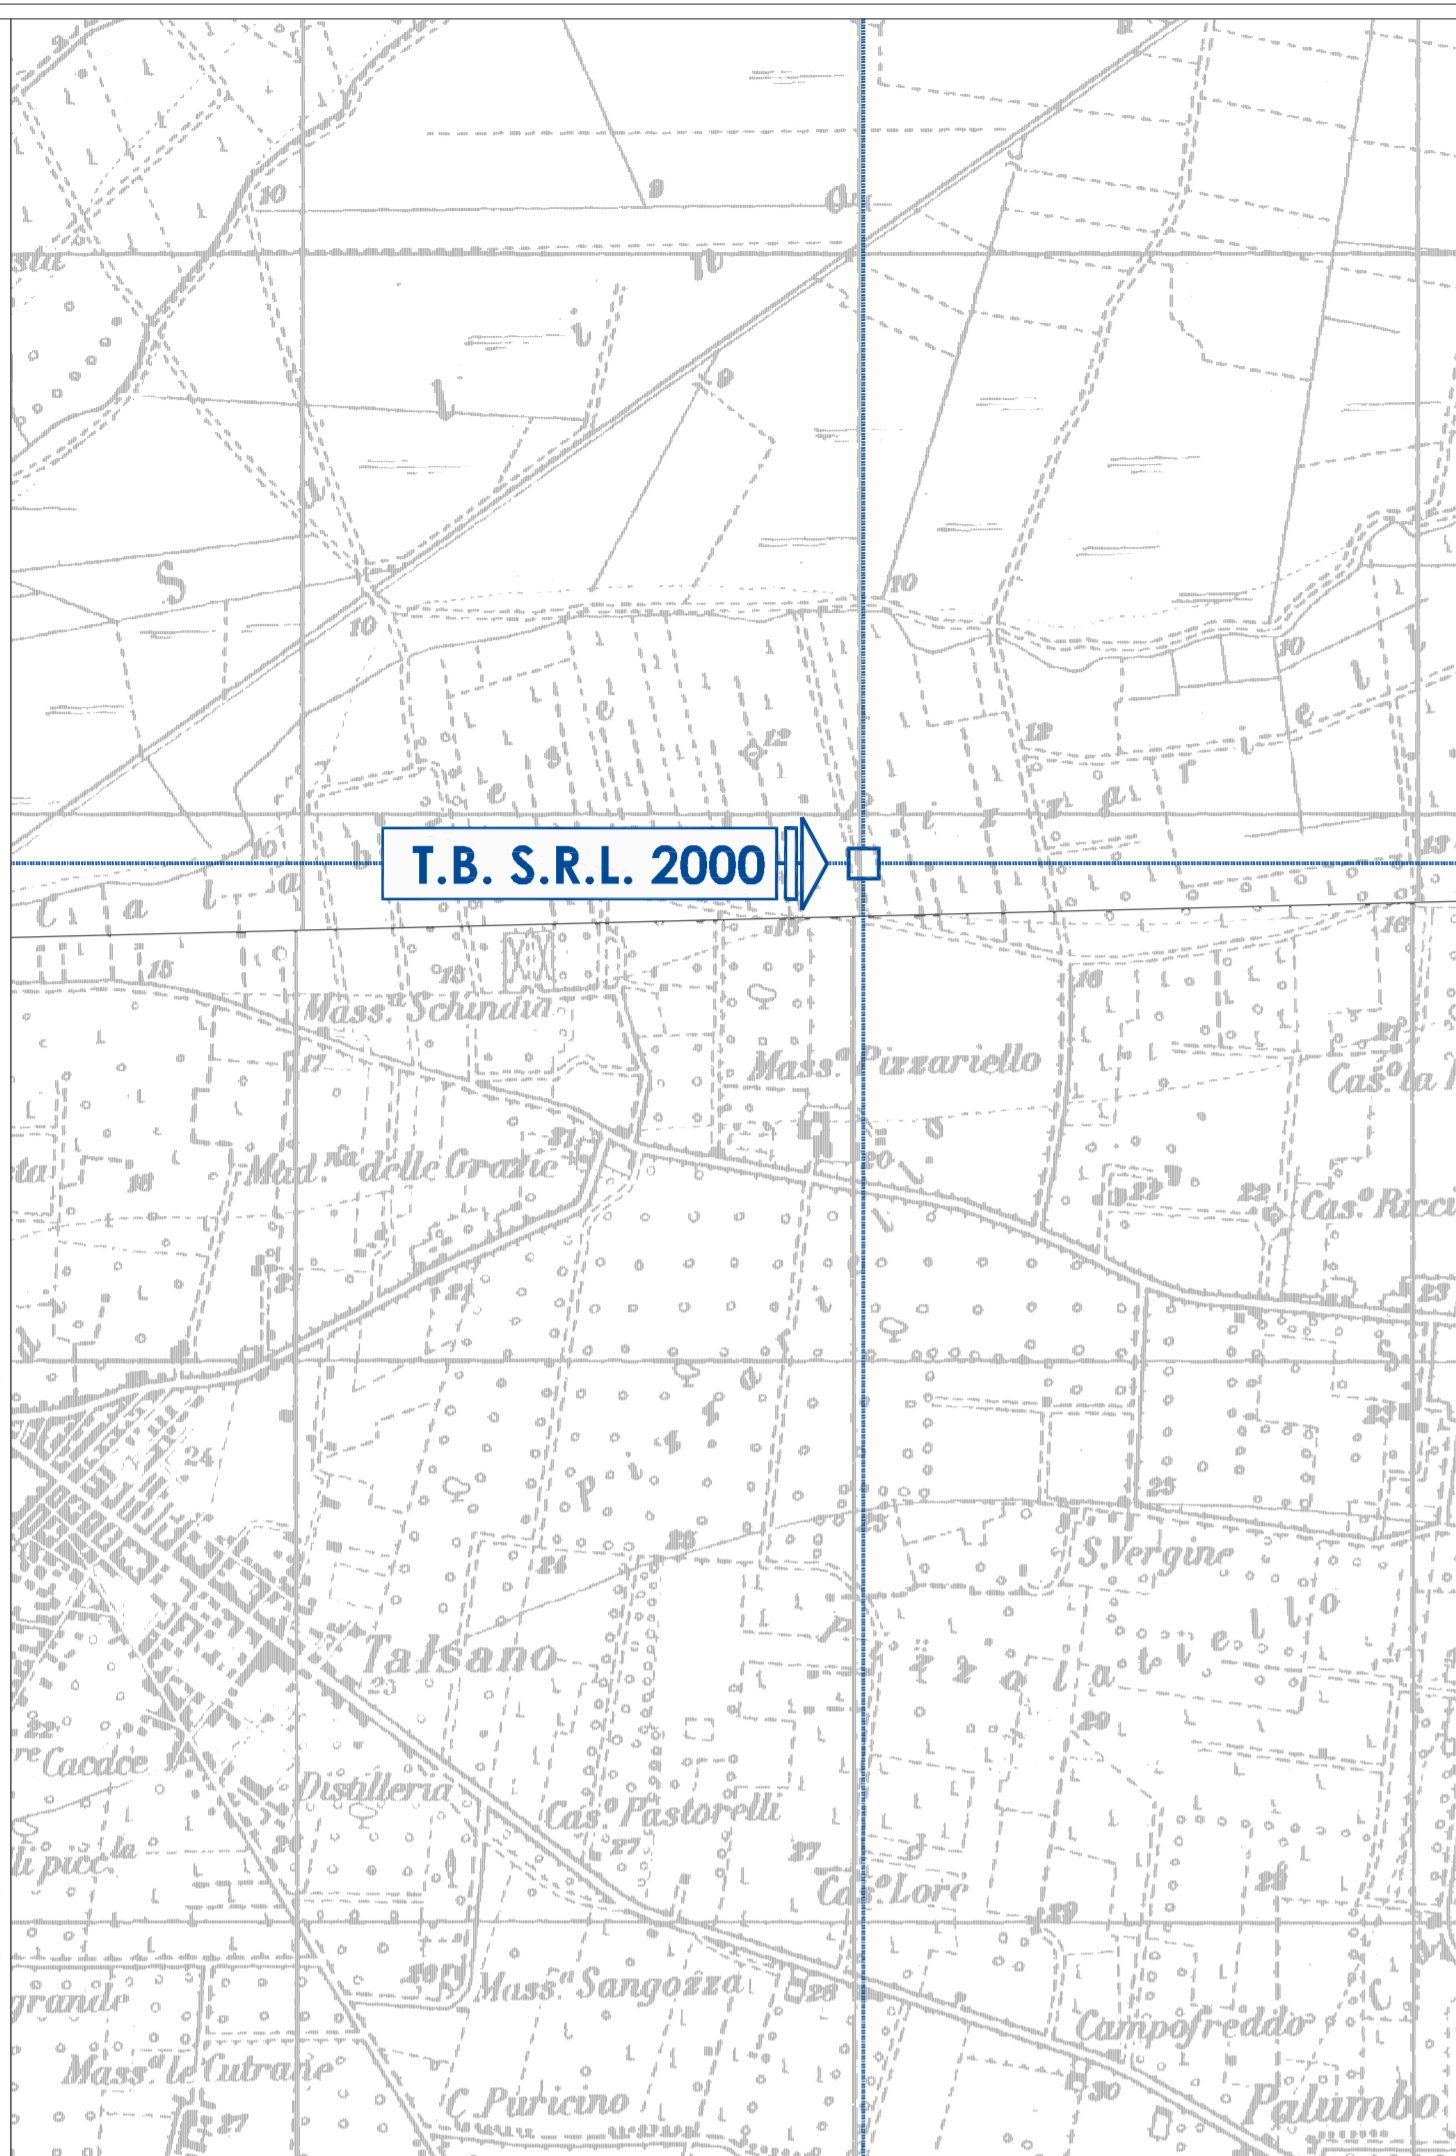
T.B. S.R.L. 2000

Mass.a Schinda

Mass.a Pizzariello

Mad.na delle Grazie

Cas.o la

Cas.o Ricci

Talsano

S. Vergine

Distilleria

Cas.o Pastorelli

Cas.o Lore

Mass.a Sangozza

Campofreddo

Mass.a le Cutrane

C. Puricino

Palumbo

Cacace

grande